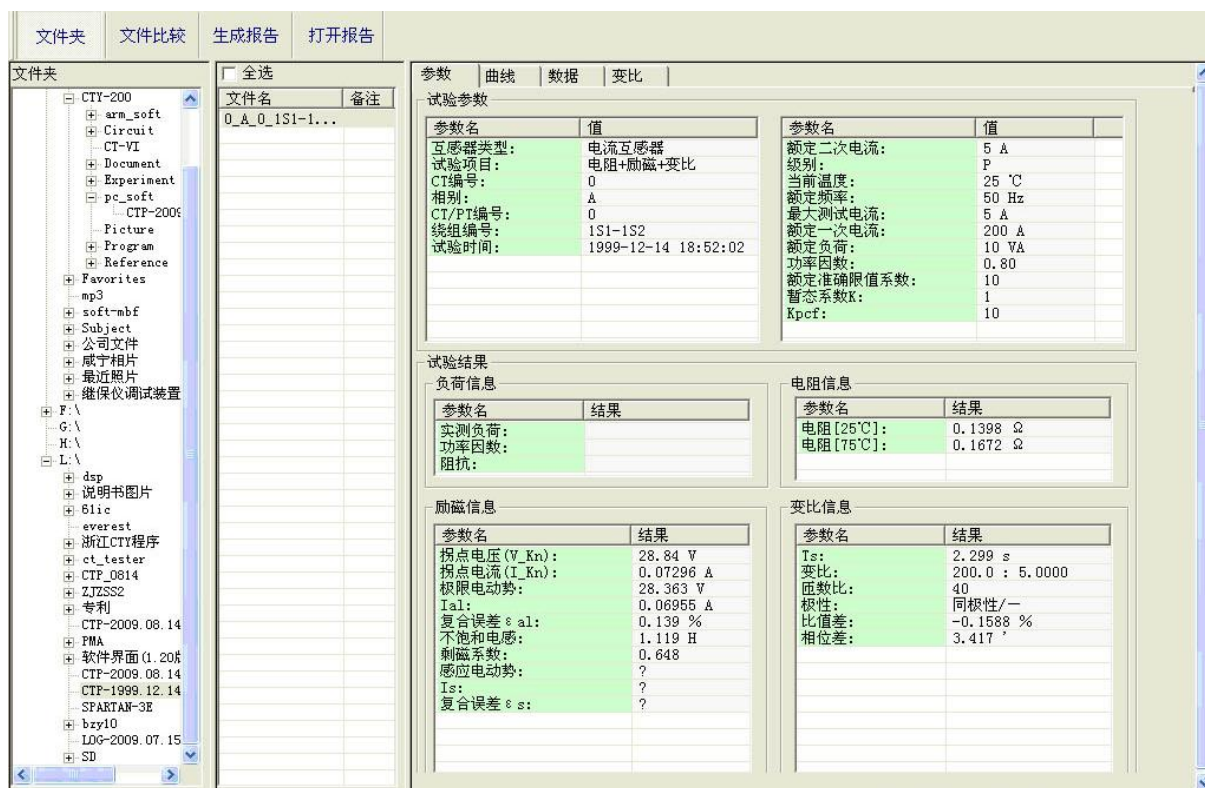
文件夹 文件比较 生成报告 打开报告

文件夹
CTY-200
arm_soft
Circuit
CT-VI
Document
Experiment
pc_soft
CTP-2009
Picture
Program
Reference
Favorites
mp3
soft-mbf
Subject
公司文件
咸宁相片
最近照片
继保仪调试装置
F:\
G:\
H:\
L:\
dsp
说明书图片
61ic
everest
浙江CTY程序
ct_tester
CTP_0814
ZJZSS2
专利
CTP-2009.08.14
PMA
软件界面(1.20版
CTP-2009.08.14
CTP-1999.12.14
SPARTAN-3E
bzy10
LOG-2009.07.15
SD

全选

| 文件名 | 备注 |
|---|---|
| 0_A_0_1S1-1... | |

参数 曲线 数据 变比

试验参数

| 参数名 | 值 |
|---|---|
| 互感器类型: | 电流互感器 |
| 试验项目: | 电阻+励磁+变比 |
| CT编号: | 0 |
| 相别: | A |
| CT/PT编号: | 0 |
| 绕组编号: | 1S1-1S2 |
| 试验时间: | 1999-12-14 18:52:02 |

| 参数名 | 值 |
|---|---|
| 额定二次电流: | 5 A |
| 级别: | P |
| 当前温度: | 25 ℃ |
| 额定频率: | 50 Hz |
| 最大测试电流: | 5 A |
| 额定一次电流: | 200 A |
| 额定负荷: | 10 VA |
| 功率因数: | 0.80 |
| 额定准确限值系数: | 10 |
| 暂态系数K: | 1 |
| Kpcf: | 10 |

试验结果

负荷信息

| 参数名 | 结果 |
|---|---|
| 实测负荷: | |
| 功率因数: | |
| 阻抗: | |

电阻信息

| 参数名 | 结果 |
|---|---|
| 电阻[25℃]: | 0.1398 Ω |
| 电阻[75℃]: | 0.1672 Ω |

励磁信息

| 参数名 | 结果 |
|---|---|
| 拐点电压(V_Kn): | 28.84 V |
| 拐点电流(I_Kn): | 0.07296 A |
| 极限电动势: | 28.363 V |
| Ial: | 0.06955 A |
| 复合误差ε al: | 0.139 % |
| 不饱和电感: | 1.119 H |
| 剩磁系数: | 0.648 |
| 感应电动势: | ? |
| Is: | ? |
| 复合误差ε s: | ? |

变比信息

| 参数名 | 结果 |
|---|---|
| Ts: | 2.299 s |
| 变比: | 200.0 : 5.0000 |
| 匝数比: | 40 |
| 极性: | 同极性/一 |
| 比值差: | -0.1588 % |
| 相位差: | 3.417 ' |